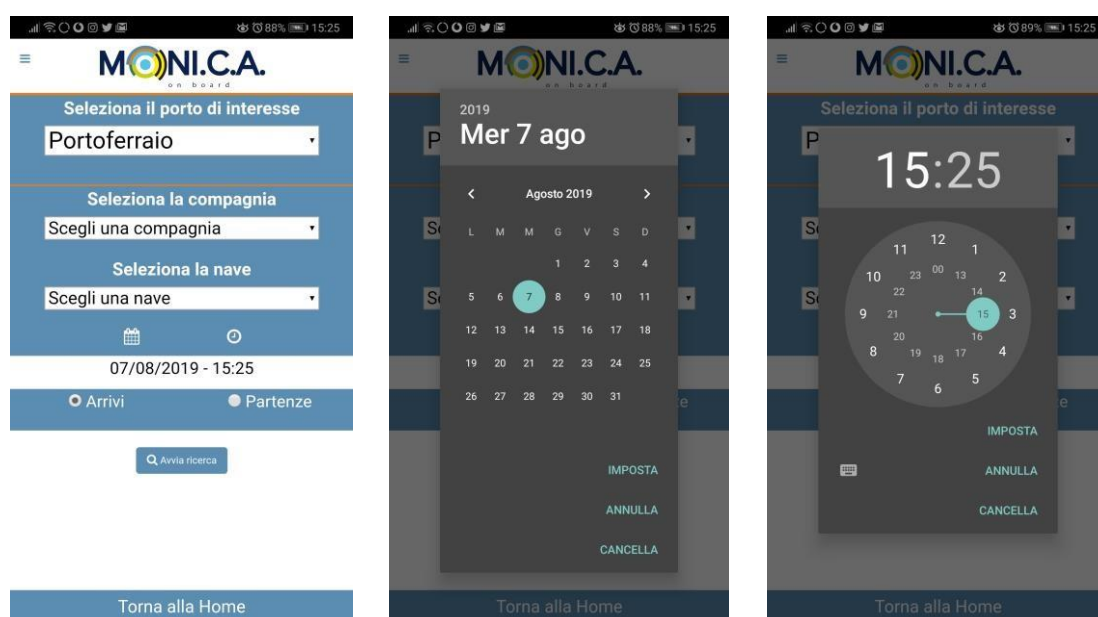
88% 15:25

≡ MONI.C.A. on board

Seleziona il porto di interesse
Portoferraio

Seleziona la compagnia
Scegli una compagnia

Seleziona la nave
Scegli una nave

07/08/2019 - 15:25

Arrivi Partenze

Avvia ricerca

Torna alla Home

88% 15:25

≡ MONI.C.A. on board

2019
Mer 7 ago

Agosto 2019

| L | M | M | G | V | S | D |
|---|---|---|---|---|---|---|
| | | | 1 | 2 | 3 | 4 |
| 5 | 6 | 7 | 8 | 9 | 10 | 11 |
| 12 | 13 | 14 | 15 | 16 | 17 | 18 |
| 19 | 20 | 21 | 22 | 23 | 24 | 25 |
| 26 | 27 | 28 | 29 | 30 | 31 | |

IMPOSTA
ANNULLA
CANCELLA

Torna alla Home

89% 15:25

≡ MONI.C.A. on board

Seleziona il porto di interesse

15:25

12 1 2 3 4 5 6 7 8 9 10 11
00 13 14 15 16 17 18 19 20 21 22 23

IMPOSTA
ANNULLA
CANCELLA

Torna alla Home